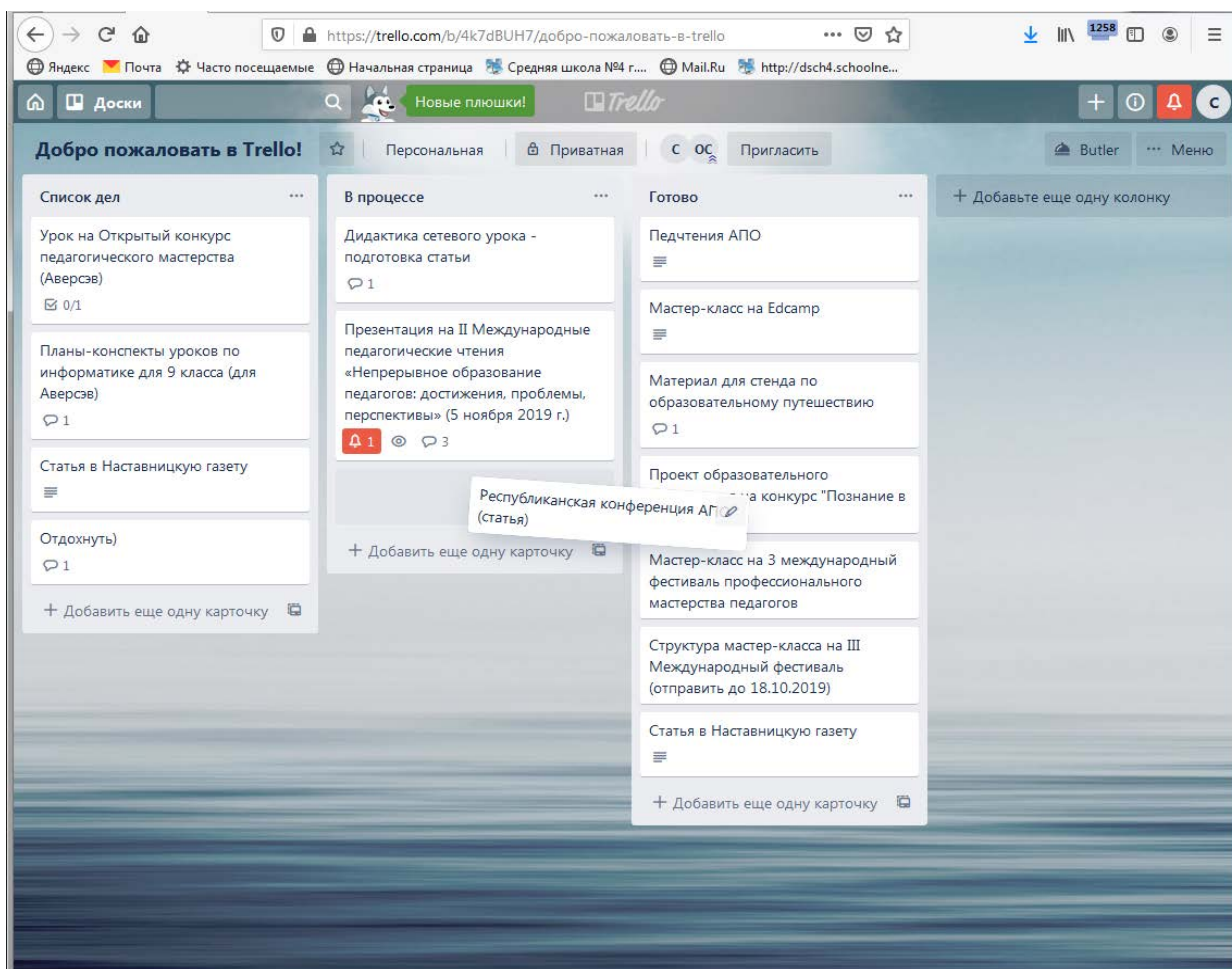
https://trello.com/b/4k7dBUH7/добро-пожаловать-в-trello

Яндекс Почта Часто посещаемые Начальная страница Средняя школа №4 г... Mail.Ru http://dsch4.schoolne...

Доски Новые плюшки! Trello C

Добро пожаловать в Trello! Персональная Приватная C OC Пригласить Butler ··· Меню

Список дел ···

Урок на Открытый конкурс педагогического мастерства (Аверсэв)
0/1

Планы-конспекты уроков по информатике для 9 класса (для Аверсэв)
1

Статья в Наставницкую газету

Отдохнуть)
1

+ Добавить еще одну карточку

В процессе ···

Дидактика сетевого урока - подготовка статьи
1

Презентация на II Международные педагогические чтения «Непрерывное образование педагогов: достижения, проблемы, перспективы» (5 ноября 2019 г.)
1 3

Республиканская конференция АП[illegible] (статья)

+ Добавить еще одну карточку

Готово ···

Педчтения АПО

Мастер-класс на Edcamp

Материал для стенда по образовательному путешествию
1

Проект образовательного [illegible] на конкурс "Познание в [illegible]

Мастер-класс на 3 международный фестиваль профессионального мастерства педагогов

Структура мастер-класса на III Международный фестиваль (отправить до 18.10.2019)

Статья в Наставницкую газету

+ Добавить еще одну карточку

+ Добавьте еще одну колонку